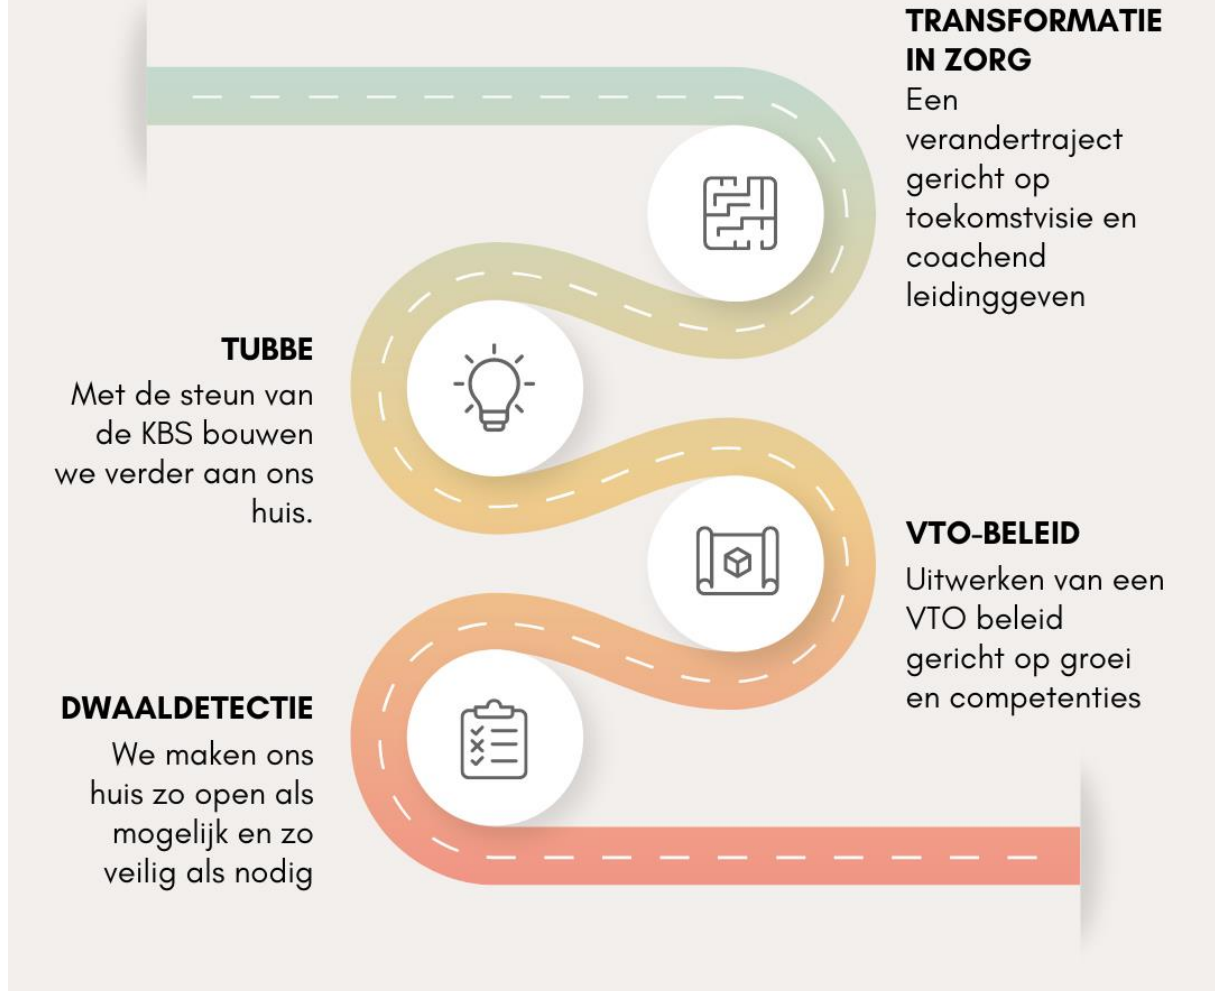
TRANSFORMATIE IN ZORG
Een verandertraject gericht op toekomstvisie en coachend leidinggeven

TUBBE
Met de steun van de KBS bouwen we verder aan ons huis.

VTO-BELEID
Uitwerken van een VTO beleid gericht op groei en competenties

DWAALDETECTIE
We maken ons huis zo open als mogelijk en zo veilig als nodig